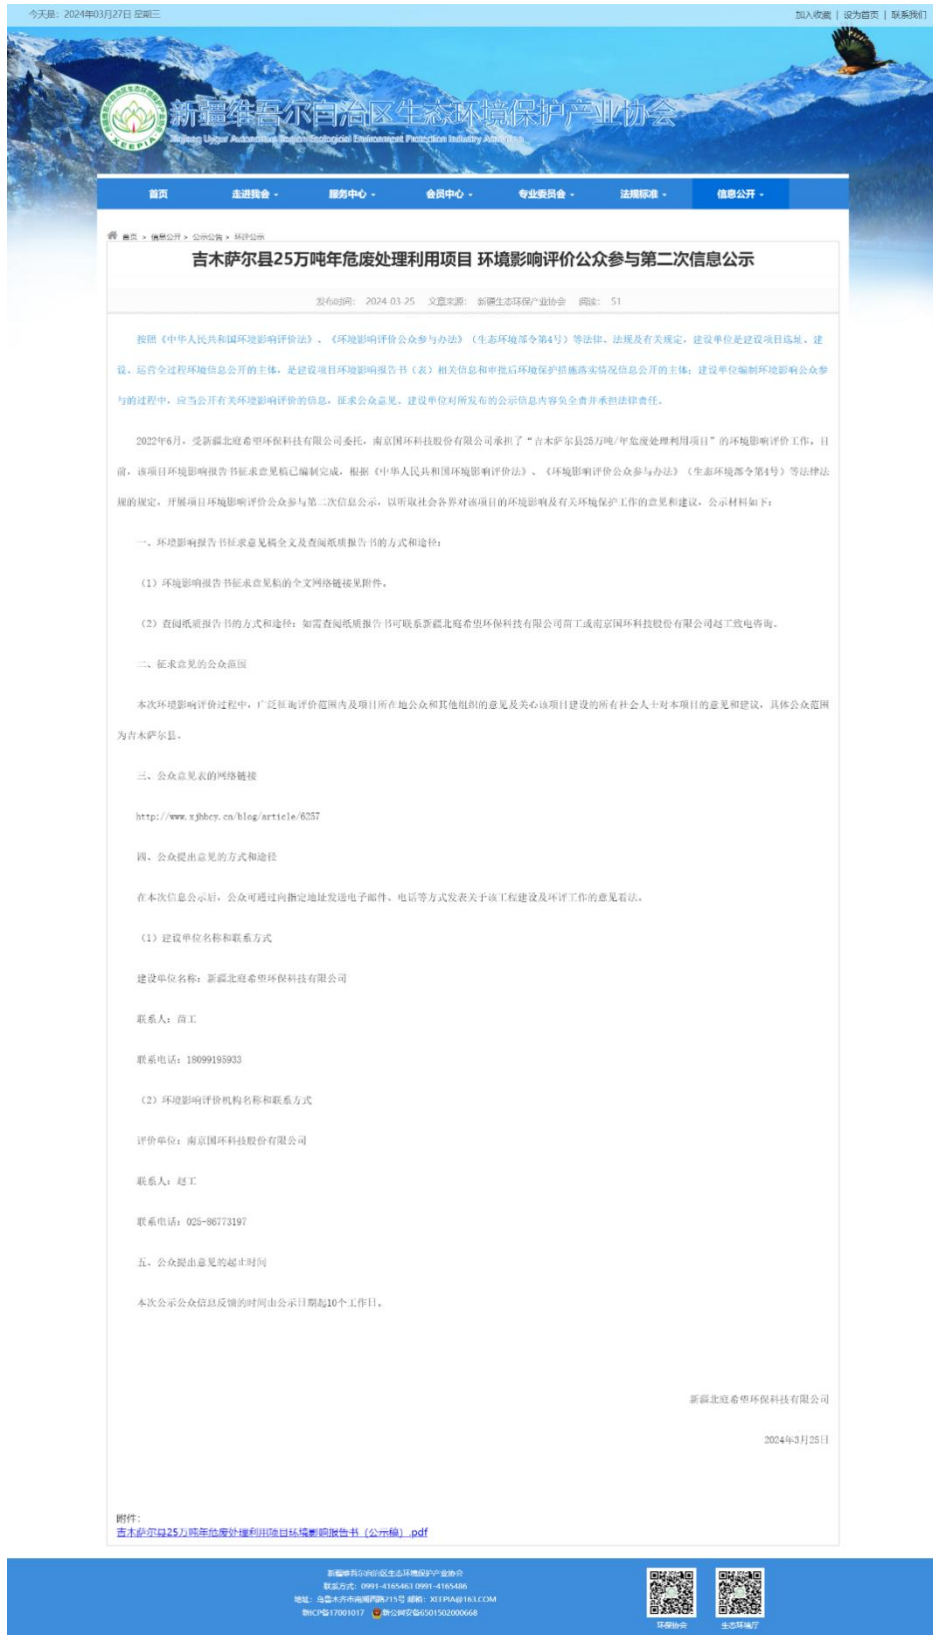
今天是：2024年03月27日 星期三

加入收藏 | 设为首页 | 联系我们

新疆维吾尔自治区生态环境保护产业协会

Xinjiang Uygur Autonomous Region Ecological Environment Protection Industry Association

XEEPIA

首页 走进我会 服务中心 会员中心 专业委员会 法规标准 信息公开

首页 > 信息公开 > 公示公告 > 环评公示

吉木萨尔县25万吨年危废处理利用项目 环境影响评价公众参与第二次信息公示

发布时间：2024-03-25 文章来源：新疆生态环保产业协会 阅读：51

按照《中华人民共和国环境影响评价法》、《环境影响评价公众参与办法》（生态环境部令第4号）等法律、法规及有关规定，建设单位是建设项目选址、建设、运营全过程环境信息公开的主体，是建设项目环境影响报告书（表）相关信息和审批后环境保护措施落实情况信息公开的主体；建设单位编制环境影响报告书的过程中，应当公开有关环境影响评价的信息，征求公众意见。建设单位对所发布的公示信息内容负全责并承担法律责任。

2022年6月，受新疆北庭希望环保科技有限公司委托，南京国环科技股份有限公司承担了"吉木萨尔县25万吨/年危废处理利用项目"的环境影响评价工作。目前，该项目环境影响报告书征求意见稿已编制完成，根据《中华人民共和国环境影响评价法》、《环境影响评价公众参与办法》（生态环境部令第4号）等法律法规的规定，开展项目环境影响评价公众参与第二次信息公示，以听取社会各界对该项目的环境影响及有关环境保护工作的意见和建议，公示材料如下：

一、环境影响报告书征求意见稿全文及查阅纸质报告书的方式和途径：

（1）环境影响报告书征求意见稿的全文网络链接见附件。

（2）查阅纸质报告书的方式和途径：如需查阅纸质报告书可联系新疆北庭希望环保科技有限公司苗工或南京国环科技股份有限公司赵工致电咨询。

二、征求意见的公众范围

本次环境影响评价过程中，广泛征询评价范围内及项目所在地公众和其他组织的意见及关心该项目建设的所有社会人士对本项目的意见和建议，具体公众范围为吉木萨尔县。

三、公众意见表的网络链接

http://www.xjhbcy.cn/blog/article/6257

四、公众提出意见的方式和途径

在本次信息公示后，公众可通过向指定地址发送电子邮件、电话等方式发表关于该工程建设及环评工作的意见看法。

（1）建设单位名称和联系方式

建设单位名称：新疆北庭希望环保科技有限公司

联系人：苗工

联系电话：18099195933

（2）环境影响评价机构名称和联系方式

评价单位：南京国环科技股份有限公司

联系人：赵工

联系电话：025-86773197

五、公众提出意见的起止时间

本次公示公众信息反馈的时间由公示日期起10个工作日。

新疆北庭希望环保科技有限公司

2024年3月25日

附件：
吉木萨尔县25万吨年危废处理利用项目环境影响报告书（公示稿）.pdf

新疆维吾尔自治区生态环境保护产业协会
联系方式：0991-4165463 0991-4165486
地址：乌鲁木齐市南湖西路715号 邮箱：XEEPIA@163.COM
新ICP备17001017 新公网安备65010202000668

环保协会 生态环境厅